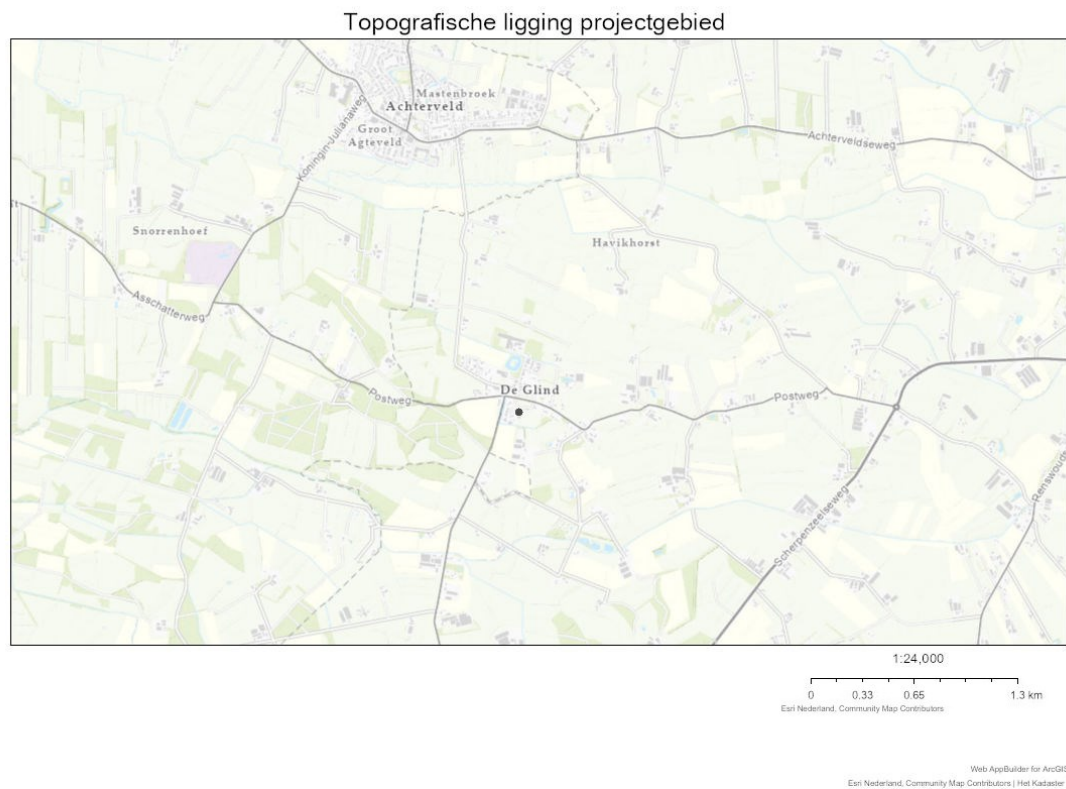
Topografische ligging projectgebied

Mastenbroek
Achterveld
Groot Agteveld
Koningin-Julianaweg
Achterveldseweg
Snorrenhoef
Havikhorst
Asschatterweg
Postweg
De Glind
Postweg
Scherpenzeelseweg
Renswoude

1:24,000

0 0.33 0.65 1.3 km
Esri Nederland, Community Map Contributors

Web AppBuilder for ArcGIS
Esri Nederland, Community Map Contributors | Het Kadaster